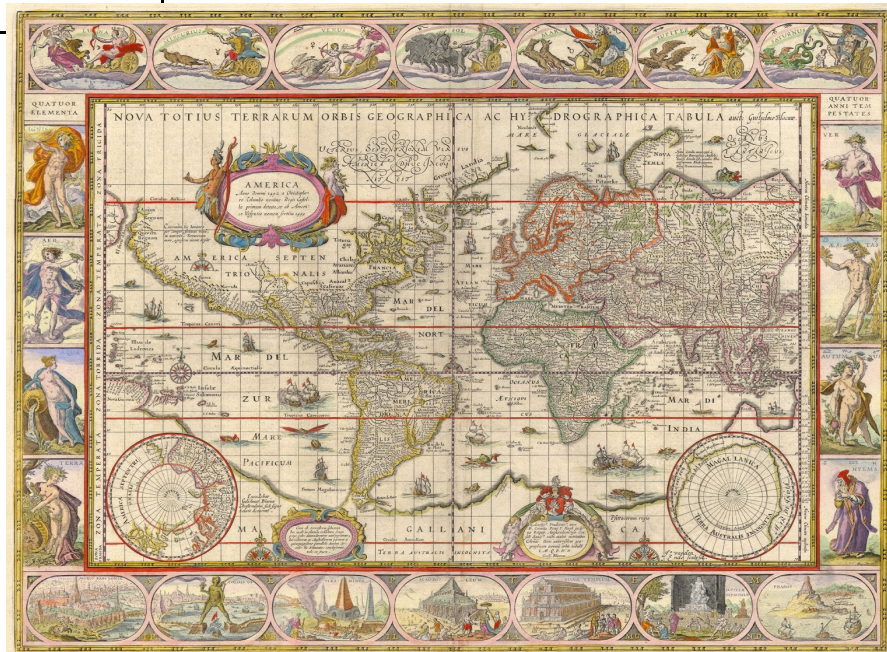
NOVA TOTIUS TERRARUM ORBIS GEOGRAPHICA AC HYDROGRAPHICA TABULA auct. Gulielmo Blaeuw

QUATUOR ELEMENTA

QUATUOR ANNI TEMPESTATES

AER

TERRA

AMERICA

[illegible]

AMERICA SEPTENTRIONALIS

MAR DEL NORT

MAR DEL ZUR

MARE PACIFICUM

OCEANUS

MAR DI INDIA

MAGALLANICA

TERRA AUSTRALIS INCOGNITA

MARE GLACIALE

NOVA ZEMLA

TARTARIA

MA GALLANICA

TERRA AUSTRALIS INCOGNITA

AUTUMNUS

HYEMS

ZONA TEMPERATA

ZONA TORRIDA

ZONA FRIGIDA

Tropicus Cancri

Tropicus Capricorni

Circulus Aequinoctialis

Circulus Arcticus

Circulus Antarcticus